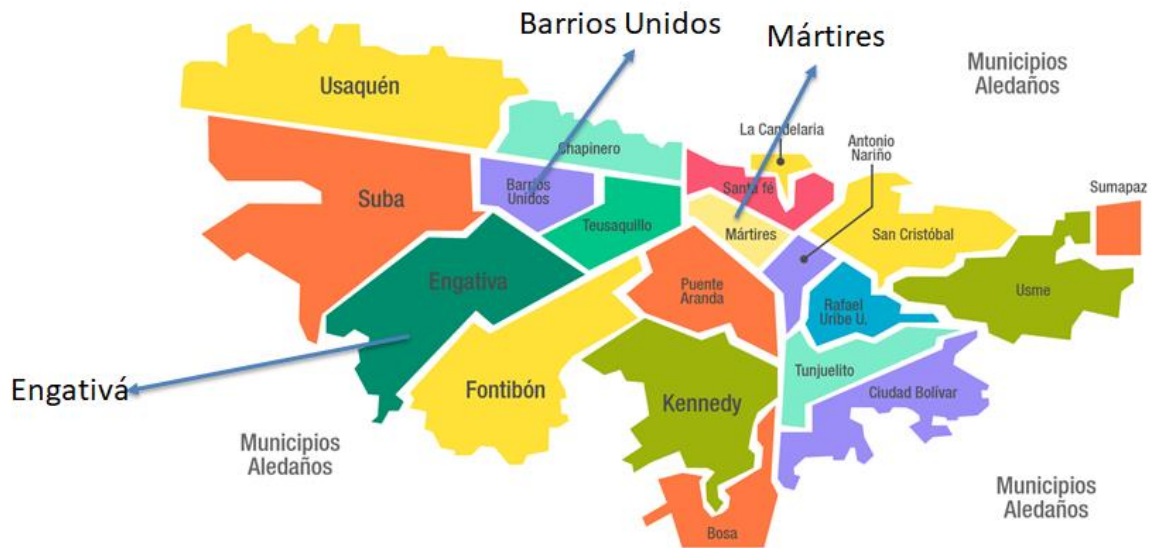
Barrios Unidos

Mártires

Municipios Aledaños

Usaquén

La Candelaria

Antonio Nariño

Chapinero

Barrios Unidos

Santa fé

Sumapaz

Suba

Teusaquillo

Mártires

San Cristóbal

Engativa

Puente Aranda

Usme

Rafael Uribe U.

Engativá

Tunjuelito

Fontibón

Kennedy

Ciudad Bolívar

Municipios Aledaños

Municipios Aledaños

Bosa